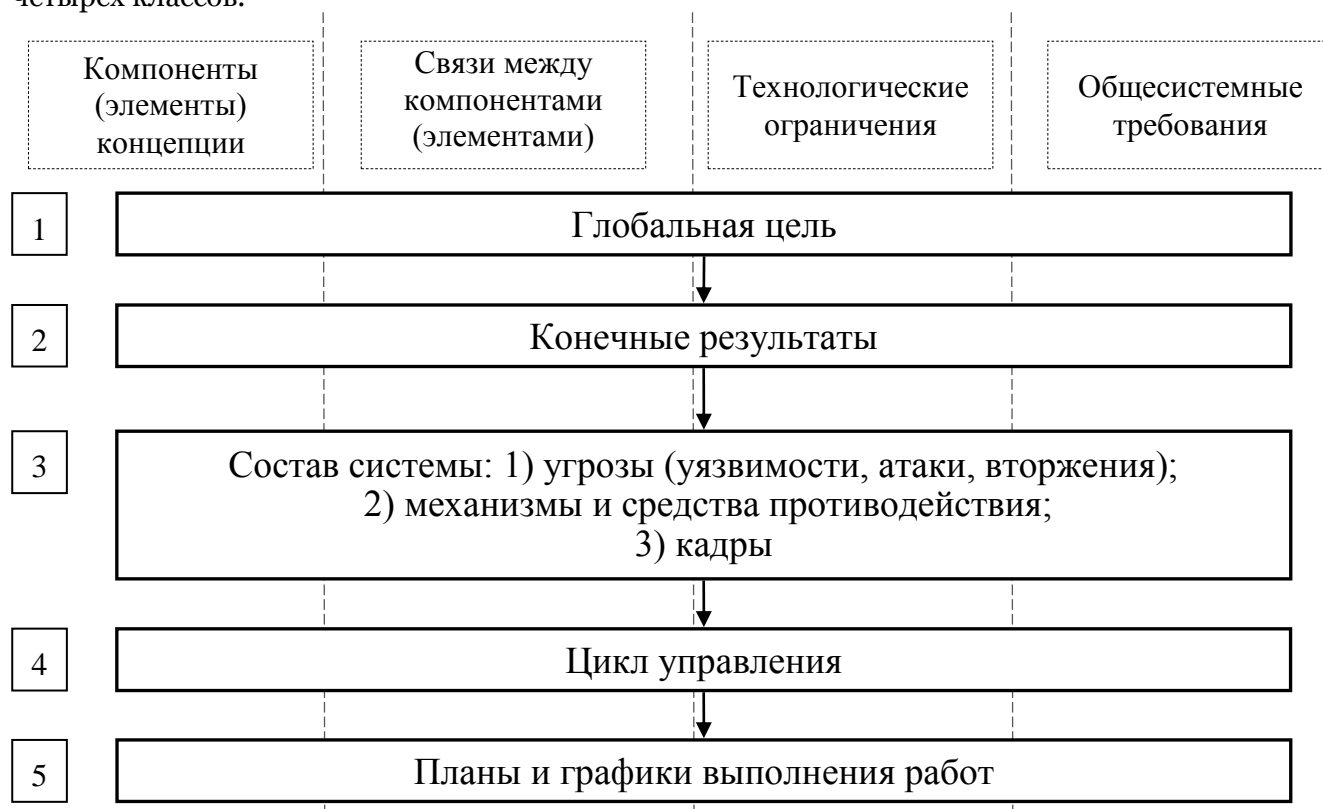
четырех классов.

Компоненты (элементы) концепции

Связи между компонентами (элементами)

Технологические ограничения

Общесистемные требования

1

Глобальная цель

2

Конечные результаты

3

Состав системы: 1) угрозы (уязвимости, атаки, вторжения); 2) механизмы и средства противодействия; 3) кадры

4

Цикл управления

5

Планы и графики выполнения работ